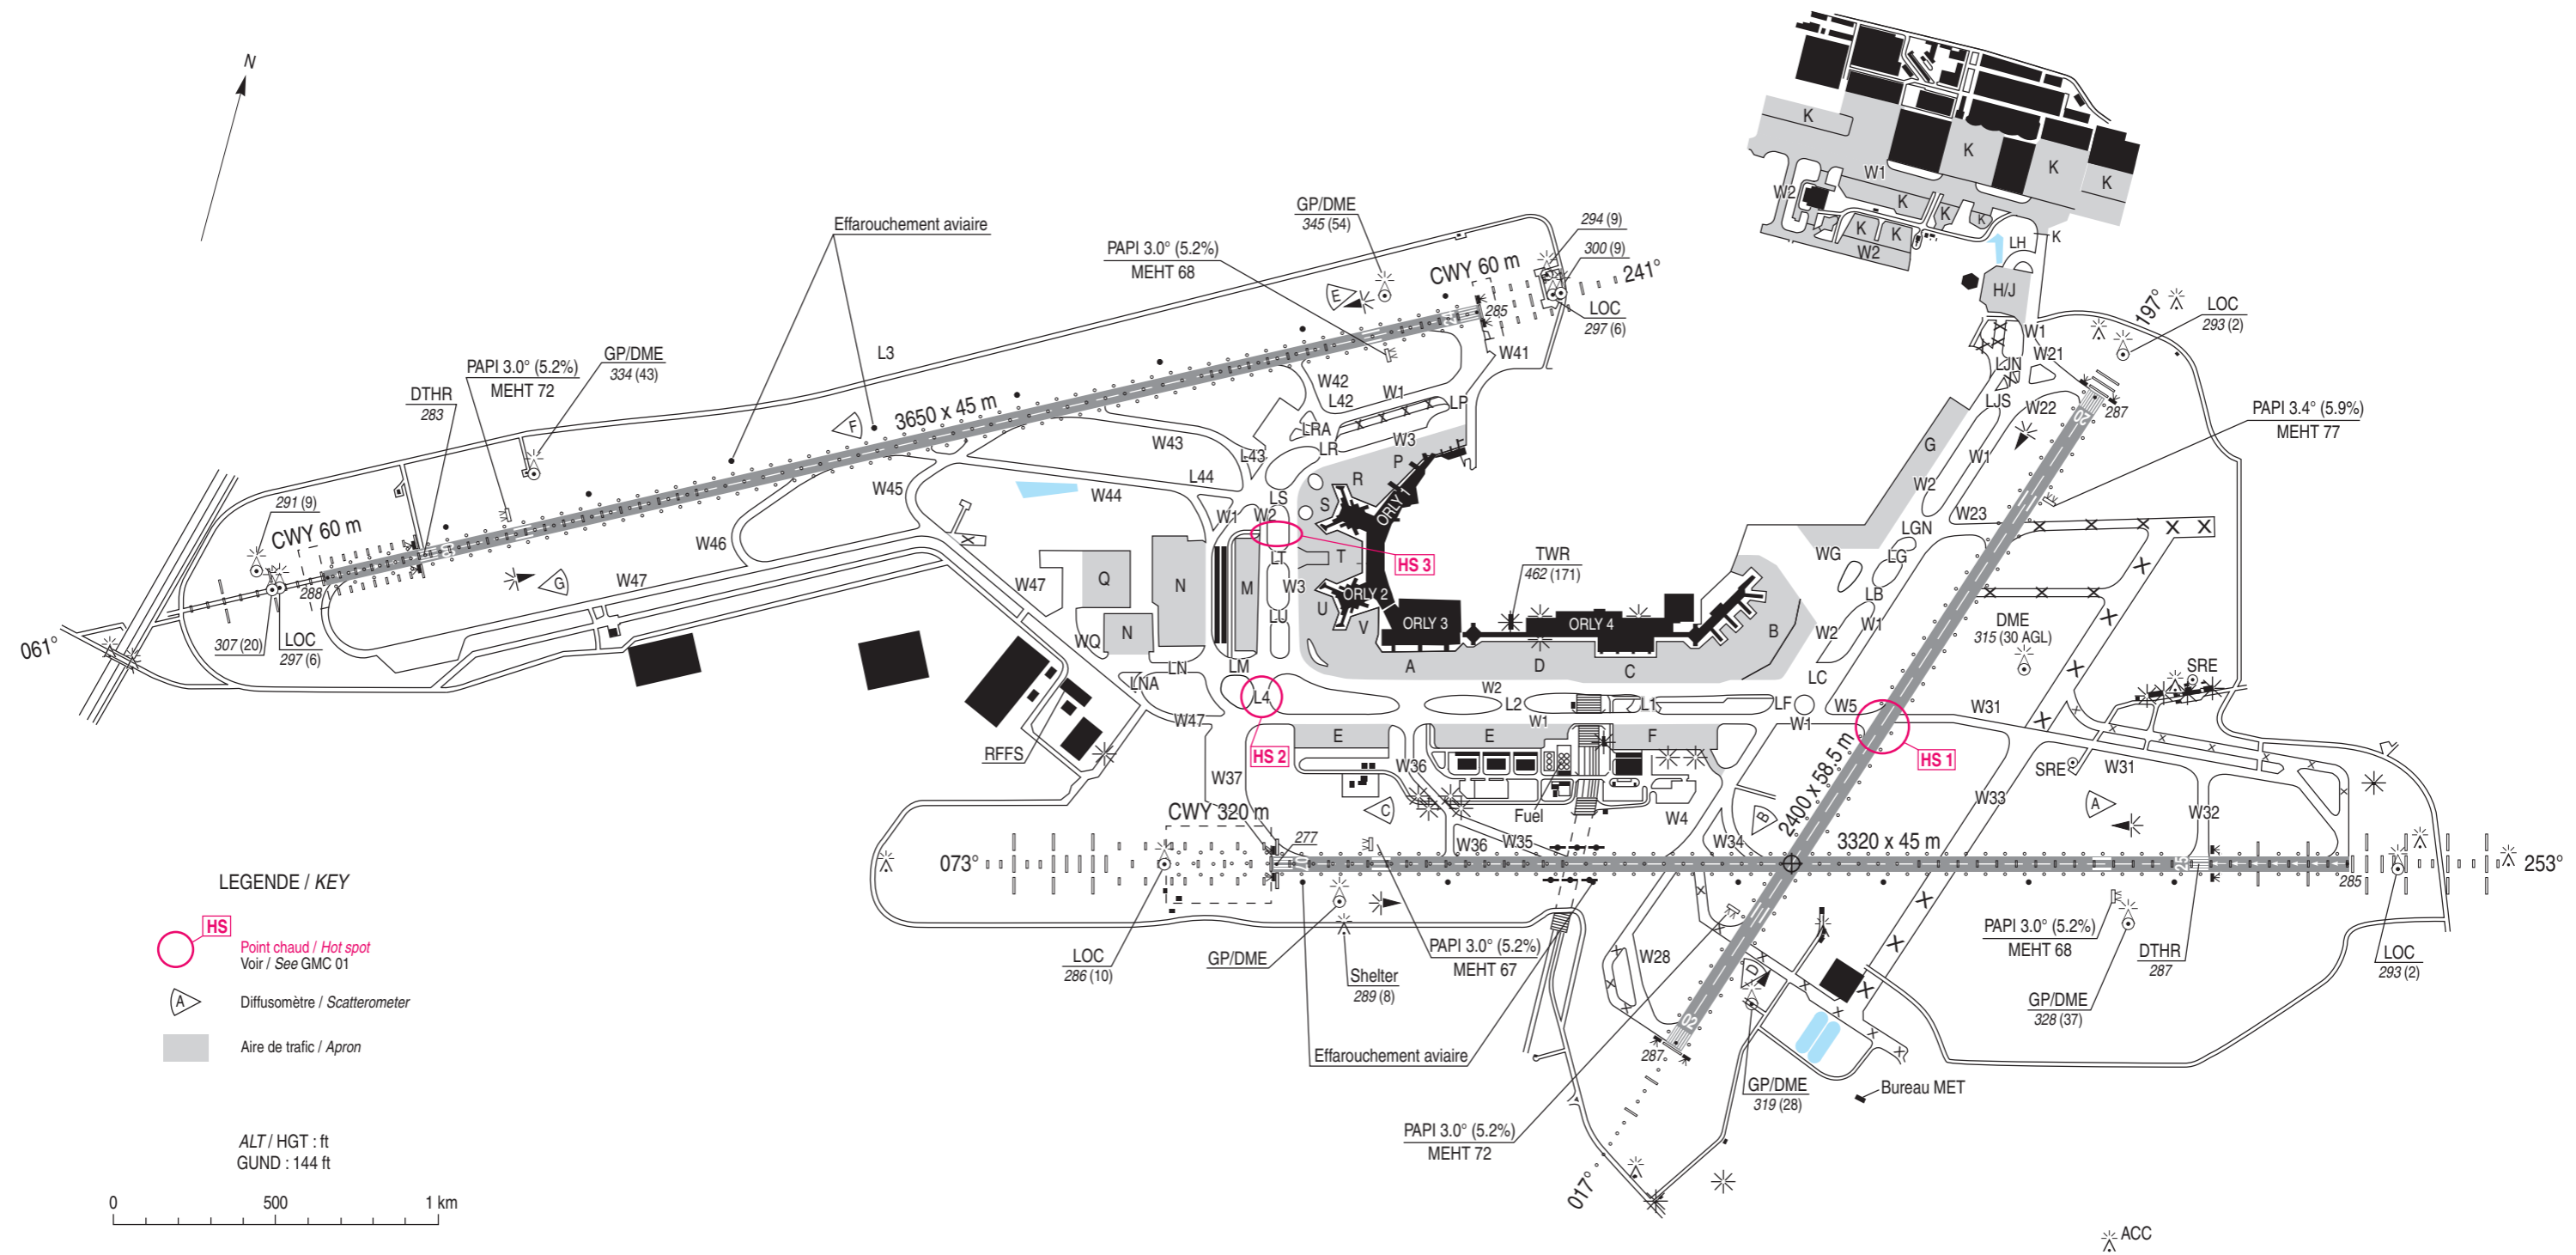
N

Effarouchement aviaire

GP/DME
345 (54)

PAPI 3.0° (5.2%)
MEHT 68

294 (9)
300 (9)
CWY 60 m
241°
285
LOC
297 (6)

K
K
K
K
W1
W2
K
K
K
K
K
W2
LH
K
H/J

197°
LOC
293 (2)

L3
PAPI 3.0° (5.2%)
MEHT 72
GP/DME
334 (43)
DTHR
283
3650 x 45 m
F
E
W41
W42
L42
W1
LP
LRA
LR
W3
W43
L43
L44
P
R
S
ORLY 1
W45
W44
LS
W1
W2
HS 3
T
LT
W3
ORLY 2
U
V
LU
W46
291 (9)
CWY 60 m
288
G
W47
W47
Q
N
M
N
WQ
LN
LM
LNA
307 (20)
LOC
297 (6)
061°

TWR
462 (171)
ORLY 3
ORLY 4
A
D
C
B

W1
LJN
W21
LJS
W22
287
PAPI 3.4° (5.9%)
MEHT 77
G
W1
W2
W23
LGN
LG
WG
LB
W1
W2
LC
DME
315 (30 AGL)
SRE
L4
HS 2
W47
RFFS
W37
W2
L2
L1
LF
W1
W1
W5
HS 1
W31
E
E
F
W36
SRE
W31
W33
A
W32
CWY 320 m
277
C
Fuel
W4
W34
B
2400 x 58.5 m
073°
W36
W35
3320 x 45 m
285
253°
LOC
286 (10)
GP/DME
Shelter
289 (8)
PAPI 3.0° (5.2%)
MEHT 67
Effarouchement aviaire
W28
D
PAPI 3.0° (5.2%)
MEHT 68
DTHR
287
GP/DME
328 (37)
LOC
293 (2)
287
GP/DME
319 (28)
Bureau MET
PAPI 3.0° (5.2%)
MEHT 72
017°
ACC

LEGENDE / KEY
HS
Point chaud / Hot spot
Voir / See GMC 01
A
Diffusomètre / Scatterometer
Aire de trafic / Apron

ALT / HGT : ft
GUND : 144 ft

0
500
1 km